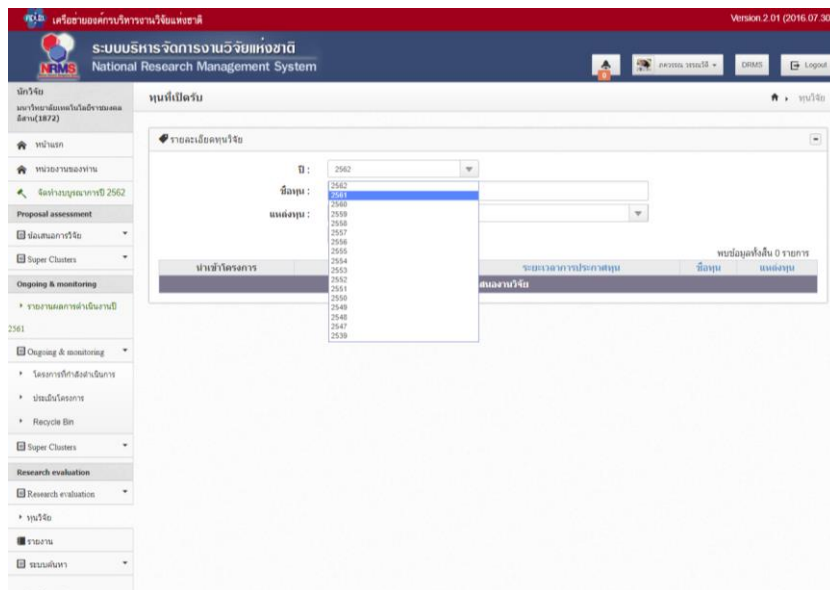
เครือข่ายองค์กรบริหารงานวิจัยแห่งชาติ

Version 2.01 (2016.07.30)

NRMS

ระบบบริหารจัดการงานวิจัยแห่งชาติ
National Research Management System

DRMS

Logout

นักวิจัย
มหาวิทยาลัยเทคโนโลยีราชมงคลอีสาน(1872)

หน้าแรก

หน่วยงานของท่าน

จัดทำงบประมาณปี 2562

Proposal assessment

ข้อเสนอการวิจัย

Super Clusters

Ongoing & monitoring

รายงานผลการดำเนินงานปี 2561

Ongoing & monitoring

โครงการที่กำลังดำเนินการ

ประเมินโครงการ

Recycle Bin

Super Clusters

Research evaluation

Research evaluation

ทุนวิจัย

รายงาน

ระบบค้นหา

ทุนที่เปิดรับ

ทุนวิจัย

รายละเอียดทุนวิจัย

ปี : 2562

ชื่อทุน :

แหล่งทุน :

2562
2561
2560
2559
2558
2557
2556
2555
2554
2553
2552
2551
2550
2549
2548
2547
2539

พบข้อมูลทั้งสิ้น 0 รายการ

| นำเข้าโครงการ | ระยะเวลาการประกาศทุน | ชื่อทุน | แหล่งทุน |
|---|---|---|---|
| | สนองานวิจัย | | |